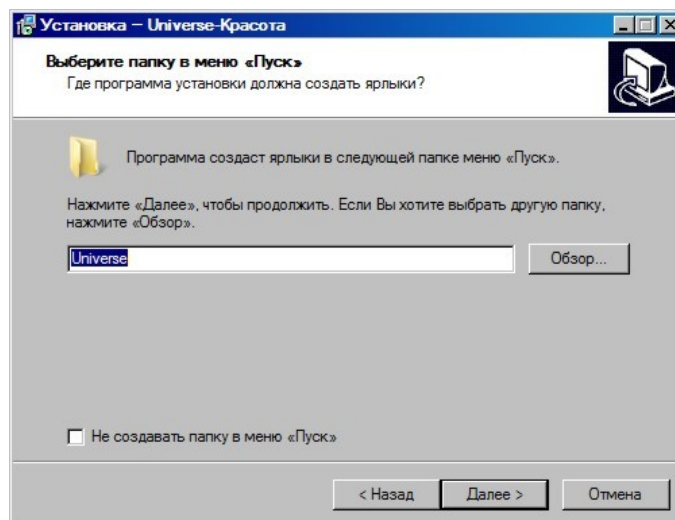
Установка — Universe-Красота

Выберите папку в меню «Пуск»
Где программа установки должна создать ярлыки?

Программа создаст ярлыки в следующей папке меню «Пуск».

Нажмите «Далее», чтобы продолжить. Если Вы хотите выбрать другую папку, нажмите «Обзор».

Universe

Обзор...

Не создавать папку в меню «Пуск»

< Назад
Далее >
Отмена